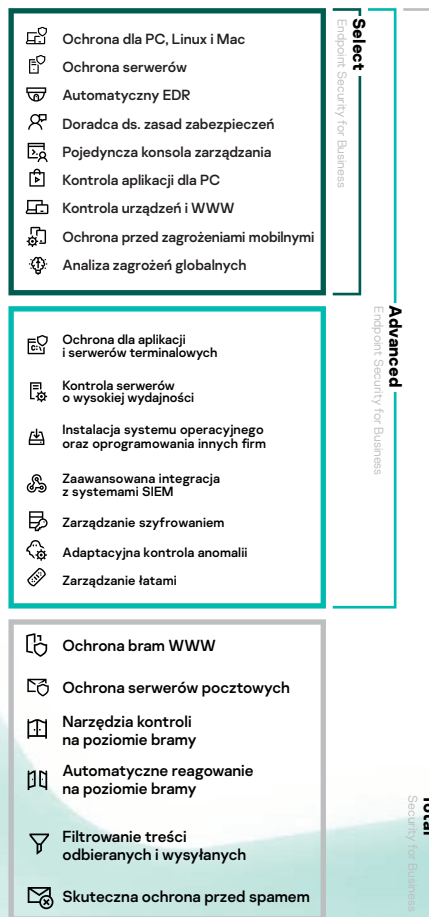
Ochrona dla PC, Linux i Mac

Ochrona serwerów

Automatyczny EDR

Doradca ds. zasad zabezpieczeń

Pojedyncza konsola zarządzania

Kontrola aplikacji dla PC

Kontrola urządzeń i WWW

Ochrona przed zagrożeniami mobilnymi

Analiza zagrożeń globalnych

Select
Endpoint Security for Business

Ochrona dla aplikacji i serwerów terminalowych

Kontrola serwerów o wysokiej wydajności

Instalacja systemu operacyjnego oraz oprogramowania innych firm

Zaawansowana integracja z systemami SIEM

Zarządzanie szyfrowaniem

Adaptacyjna kontrola anomalii

Zarządzanie łatami

Advanced
Endpoint Security for Business

Ochrona bram WWW

Ochrona serwerów pocztowych

Narzędzia kontroli na poziomie bramy

Automatyczne reagowanie na poziomie bramy

Filtrowanie treści odbieranych i wysyłanych

Skuteczna ochrona przed spamem

Total
Security for Business